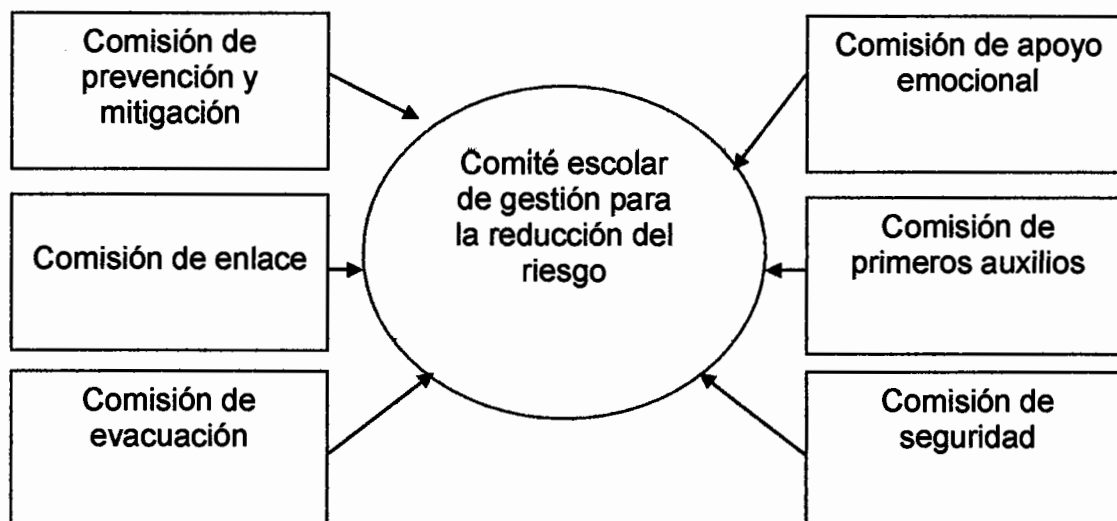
Comisión de prevención y mitigación

Comisión de apoyo emocional

Comité escolar de gestión para la reducción del riesgo

Comisión de enlace

Comisión de primeros auxilios

Comisión de evacuación

Comisión de seguridad